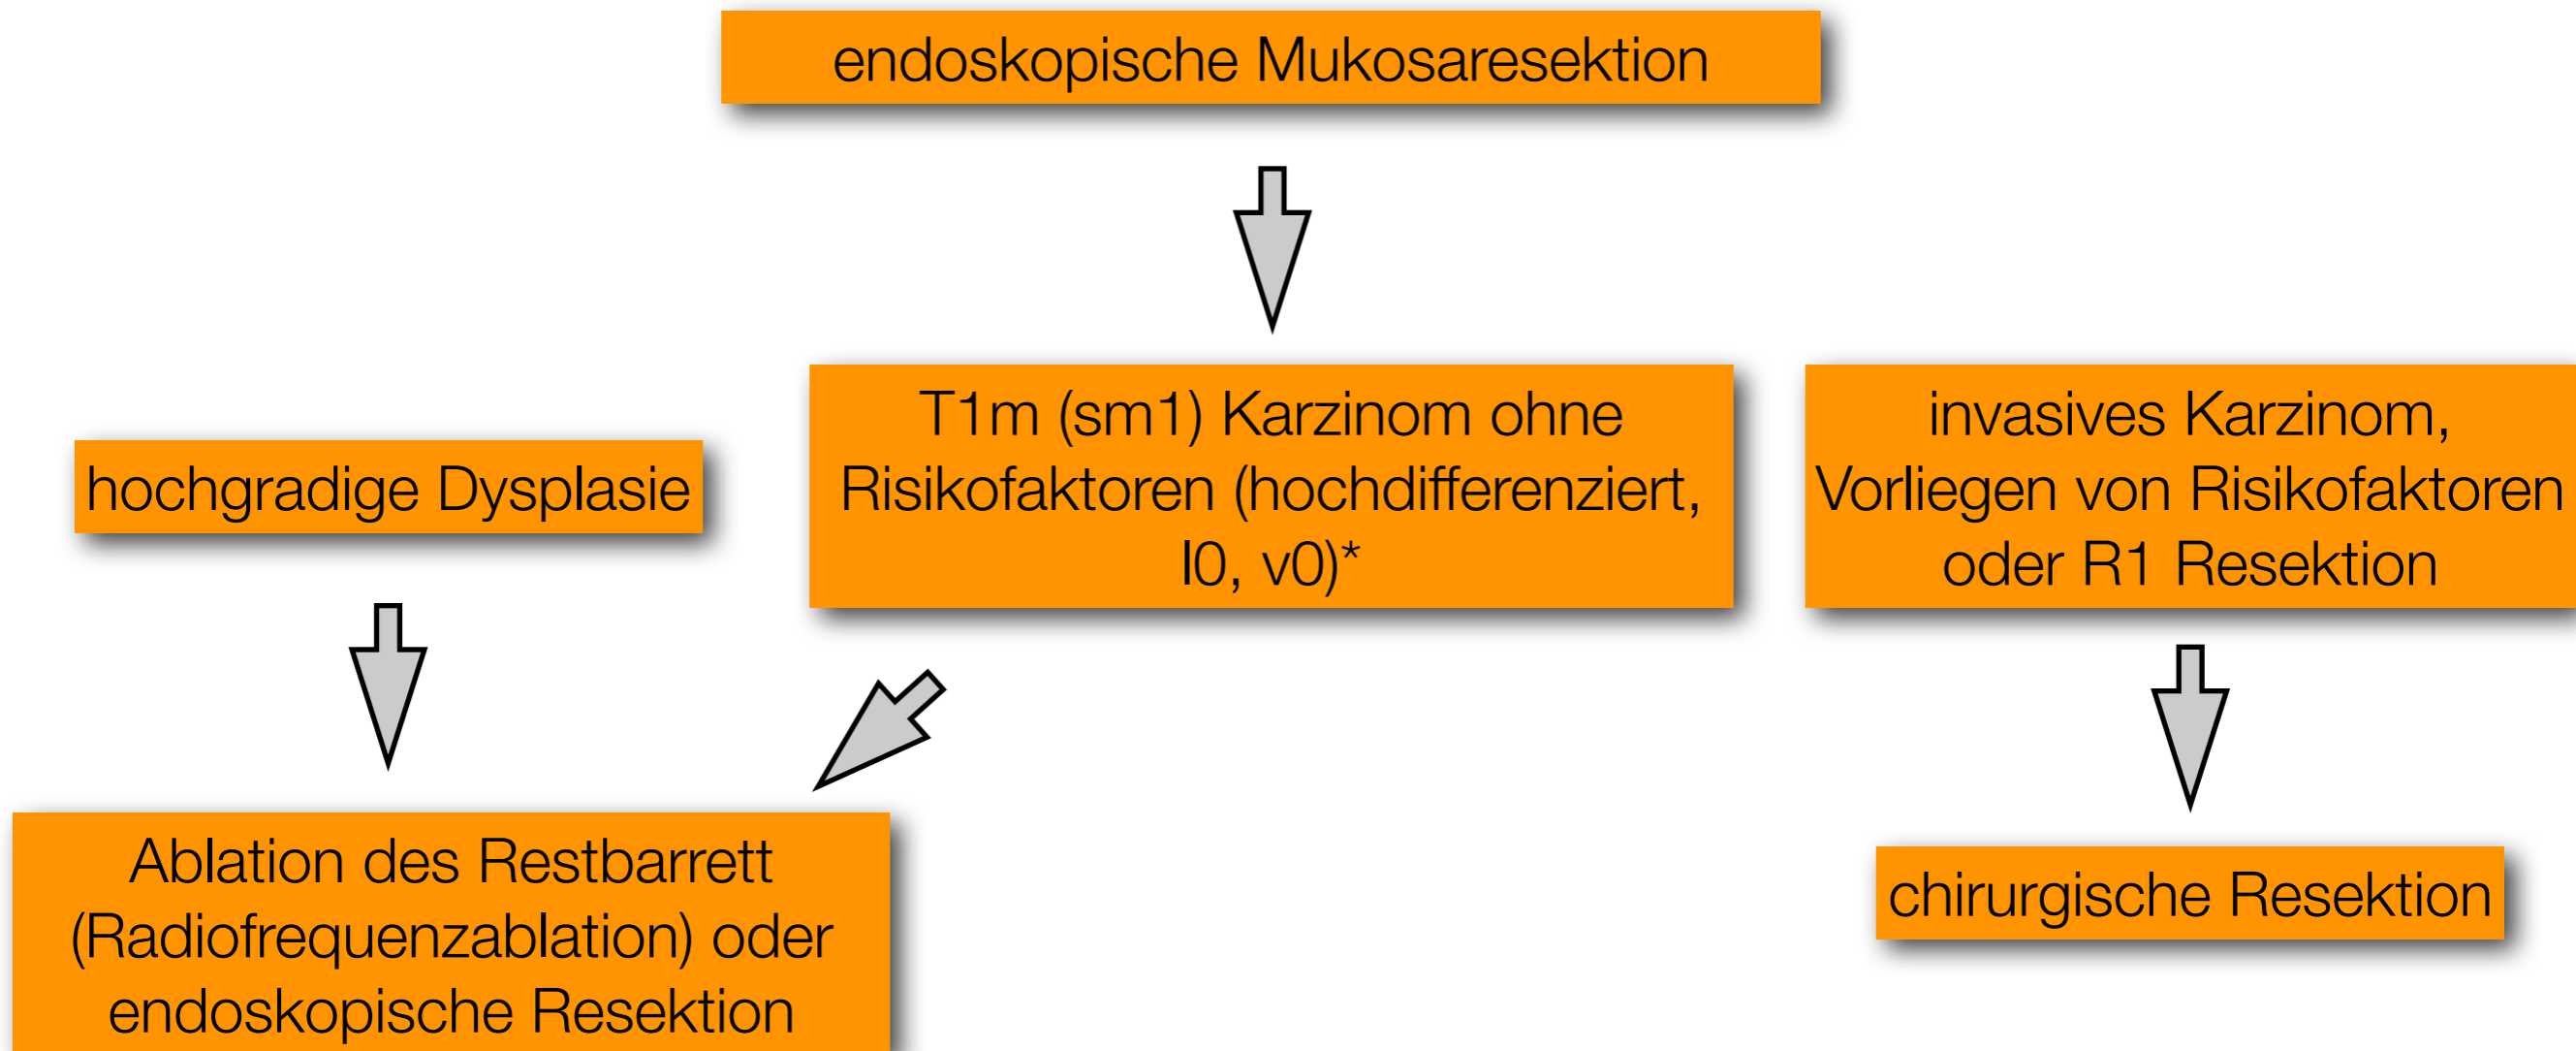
endoskopische Mukosaresektion

hochgradige Dysplasie

T1m (sm1) Karzinom ohne Risikofaktoren (hochdifferenziert, l0, v0)*

invasives Karzinom, Vorliegen von Risikofaktoren oder R1 Resektion

Ablation des Restbarrett (Radiofrequenzablation) oder endoskopische Resektion

chirurgische Resektion